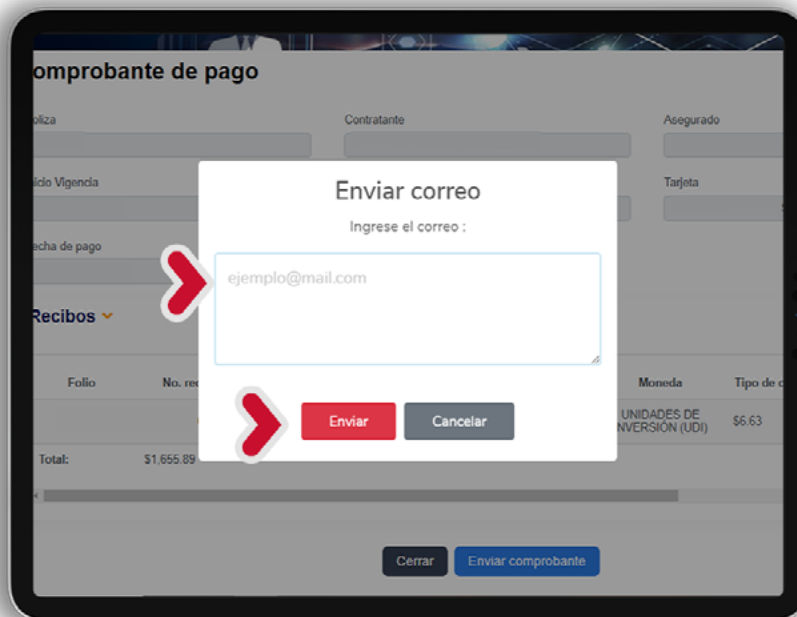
omprobante de pago

oliza

Contratante

Asegurado

icio Vigencia

Tarjeta

echa de pago

Recibos

| Folio | No. re | Moneda | Tipo de c |
|---|---|---|---|
| | | UNIDADES DE NVERSIÓN (UDI) | $6.63 |
| Total: | $1,655.89 | | |

Enviar correo

Ingrese el correo :

ejemplo@mail.com

Enviar

Cancelar

Cerrar

Enviar comprobante